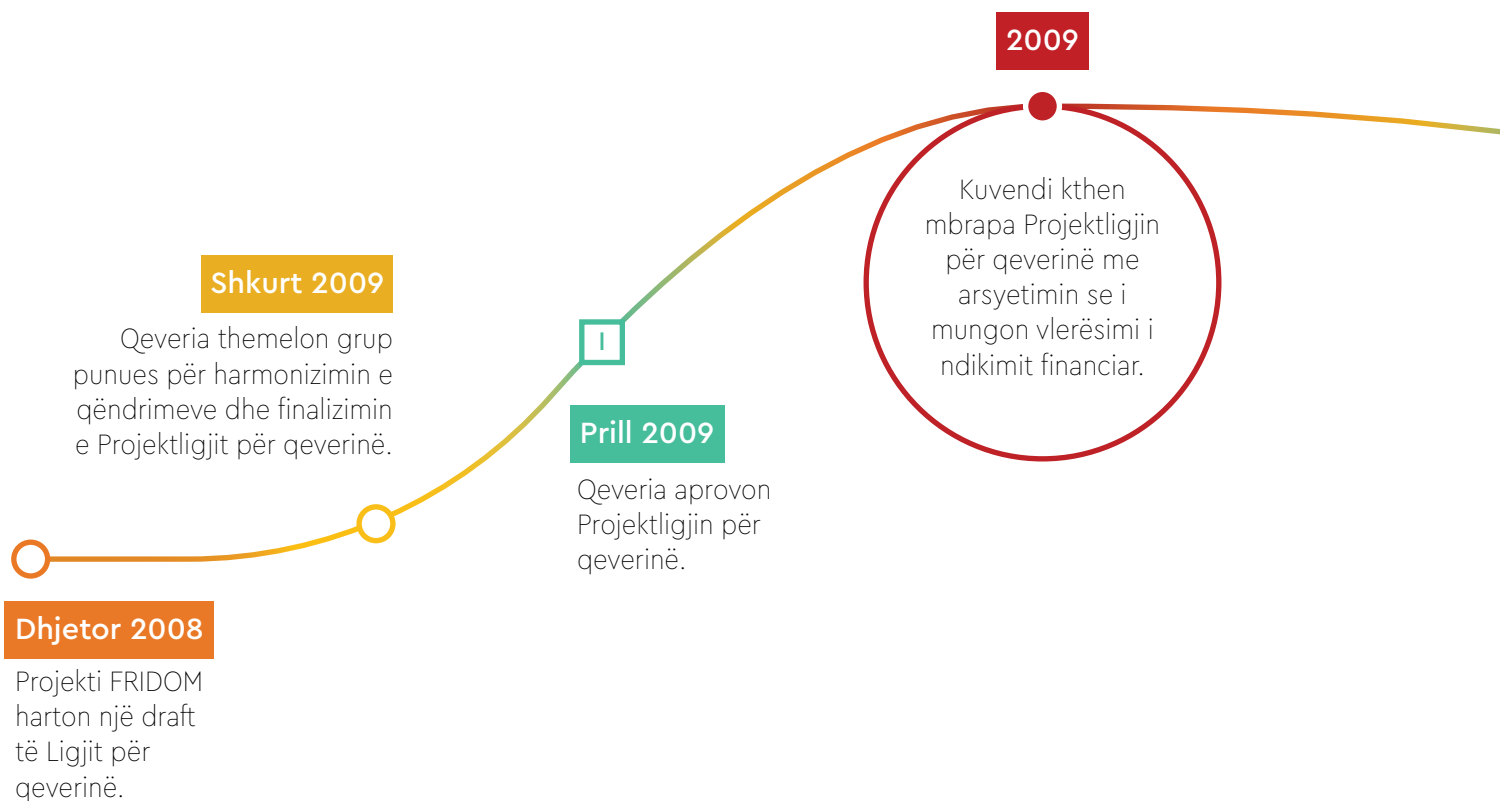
2009

Kuvendi kthen mbrapa Projektligjin për qeverinë me arsyetimin se i mungon vlerësimi i ndikimit financiar.

Shkurt 2009

Qeveria themelon grup punues për harmonizimin e qëndrimeve dhe finalizimin e Projektligjit për qeverinë.

I

Prill 2009

Qeveria aprovon Projektligjin për qeverinë.

Dhjetor 2008

Projekti FRIDOM harton një draft të Ligjit për qeverinë.